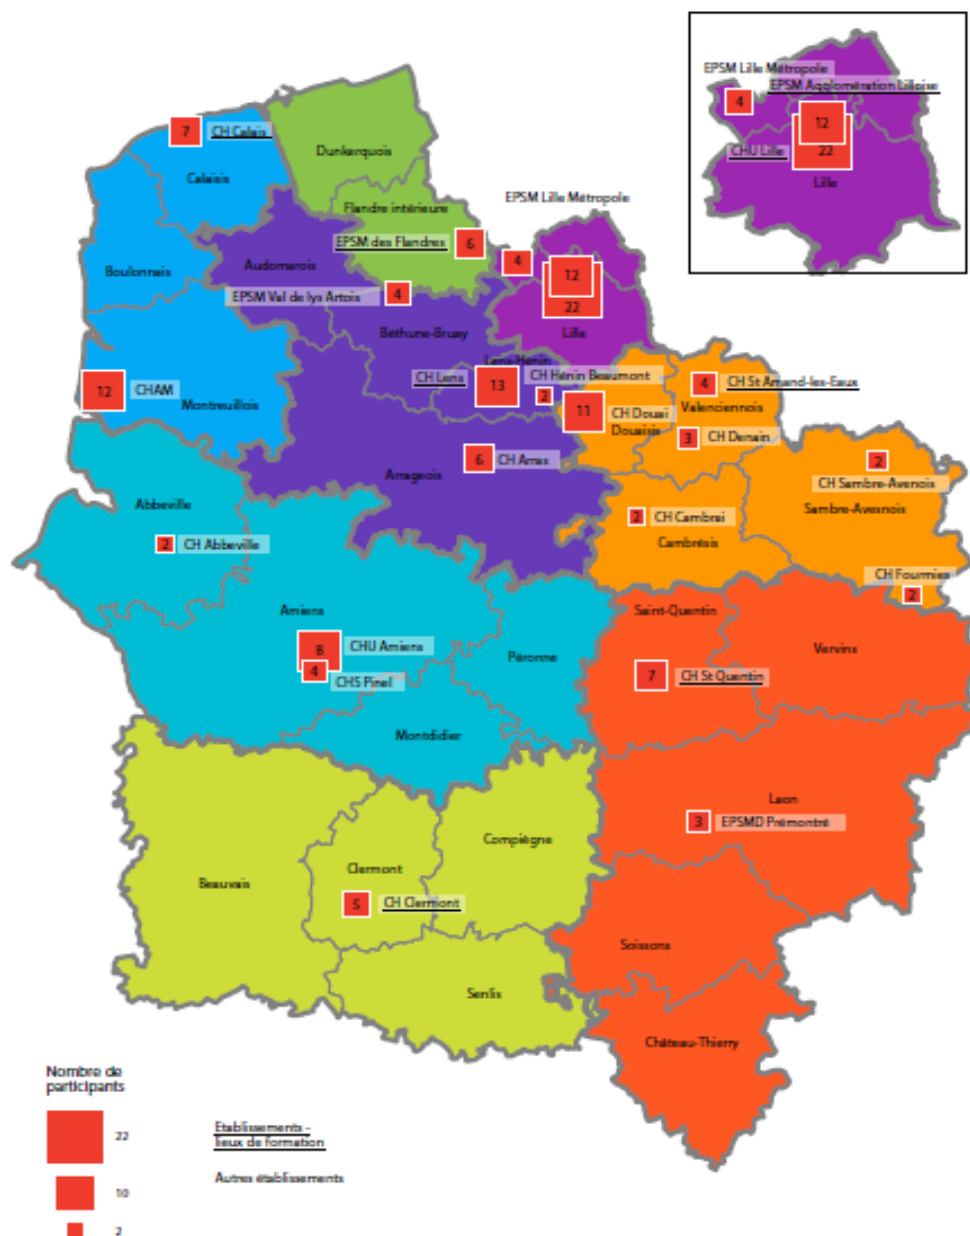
EPSM Lille Métropole
4
EPSM Agglomération Lilloise
12
CHU Lille
22
Lille

7
CH Calais
Calaisis
Dunkerquois
Flandre intérieure
EPSM Lille Métropole
EPSM des Flandres
6
4
12
22
Lille
Boulonnais
Audomarois
EPSM Val de lys Artois
4
Béthune-Bruay
Lens-Hénin
CH Lens
13
CH Hénin Beaumont
2
4
CH St Amand-les-Eaux
12
CHAM
Montreuillois
11
CH Douai
Douaisis
Valenciennois
3
CH Denain
6
CH Arras
Arrageois
2
CH Sambre-Avesnois
Sambre-Avesnois
Abbeville
2
CH Abbeville
2
CH Cambrai
Cambrésis
CH Fourmies
2
Amiens
Saint-Quentin
8
CHU Amiens
4
CHS Pinel
Péronne
Vervins
7
CH St Quentin
Montdidier
Laon
3
EPSMD Prémontré
Compiègne
Beauvais
Clermont
5
CH Clermont
Soissons
Senlis
Château-Thierry

Nombre de participants
22
10
2

Etablissements - lieux de formation
Autres établissements